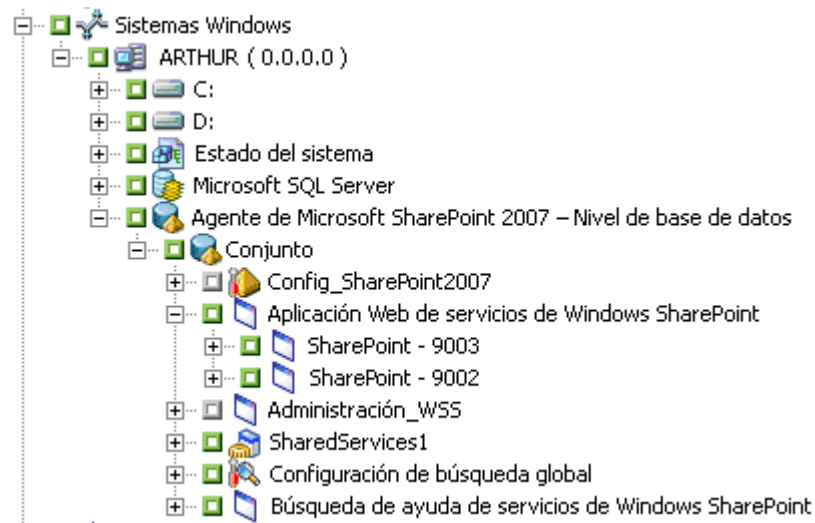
Sistemas Windows
ARTHUR ( 0.0.0.0 )
C:
D:
Estado del sistema
Microsoft SQL Server
Agente de Microsoft SharePoint 2007 – Nivel de base de datos
Conjunto
Config_SharePoint2007
Aplicación Web de servicios de Windows SharePoint
SharePoint - 9003
SharePoint - 9002
Administración_WSS
SharedServices1
Configuración de búsqueda global
Búsqueda de ayuda de servicios de Windows SharePoint